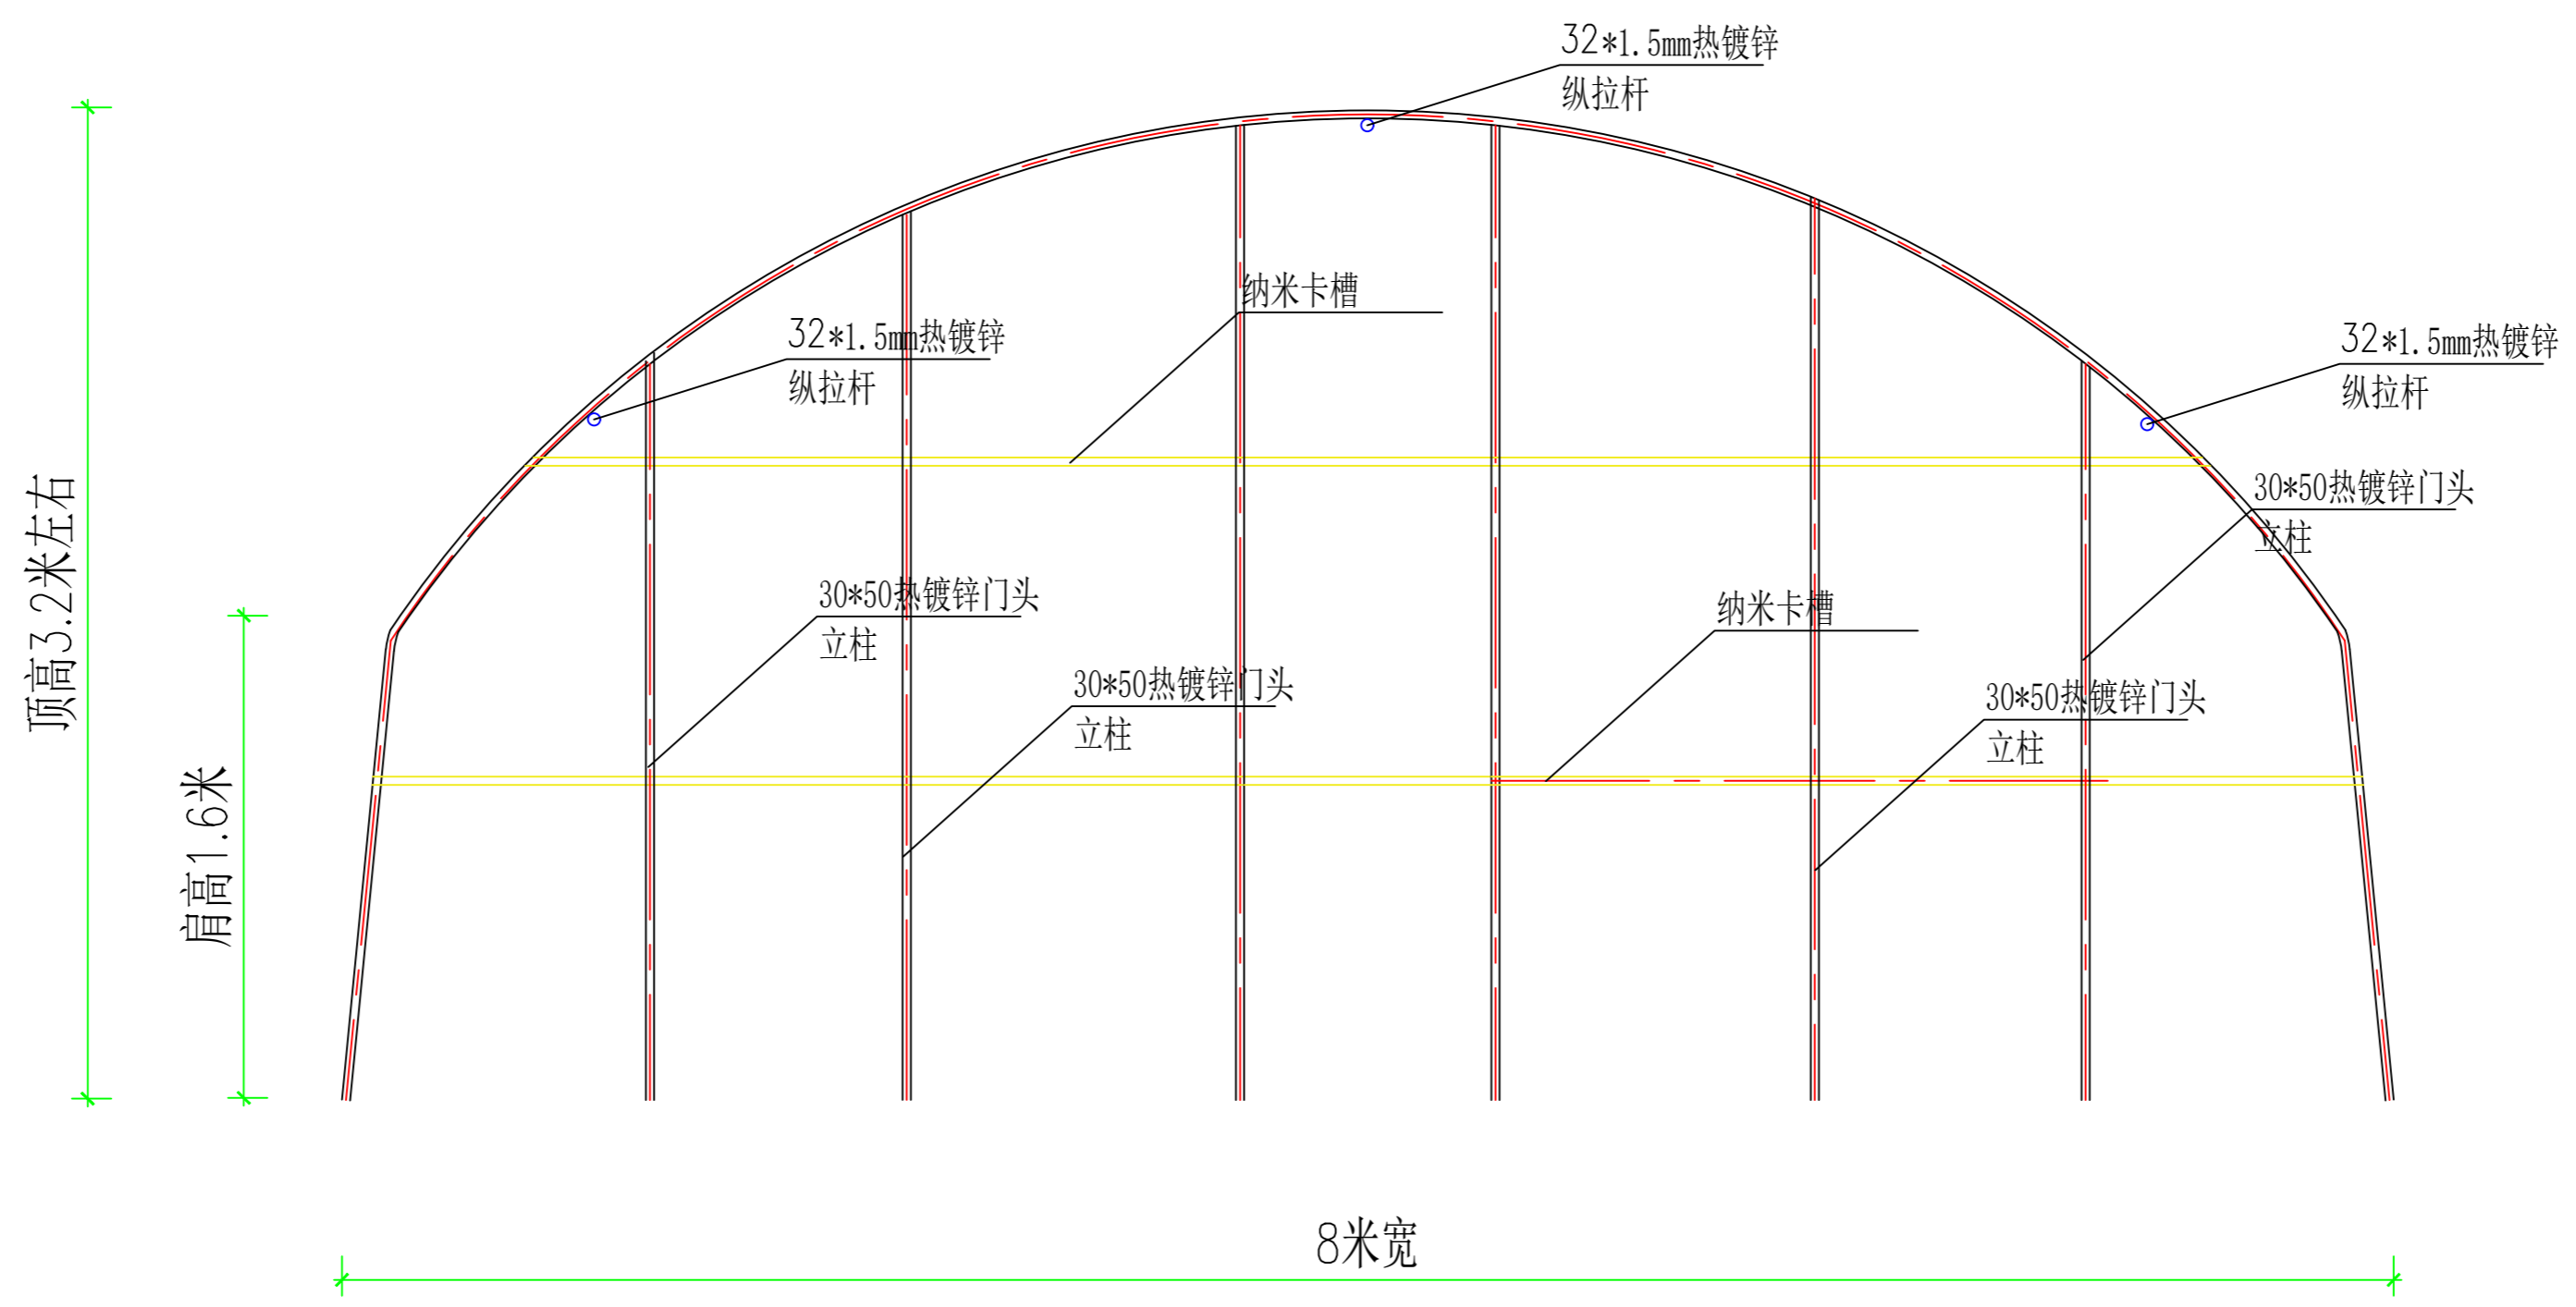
32*1.5mm热镀锌
纵拉杆

纳米卡槽

32*1.5mm热镀锌
纵拉杆

32*1.5mm热镀锌
纵拉杆

30*50热镀锌门头
立柱

30*50热镀锌门头
立柱

纳米卡槽

30*50热镀锌门头
立柱

30*50热镀锌门头
立柱

顶高3.2米左右

肩高1.6米

8米宽